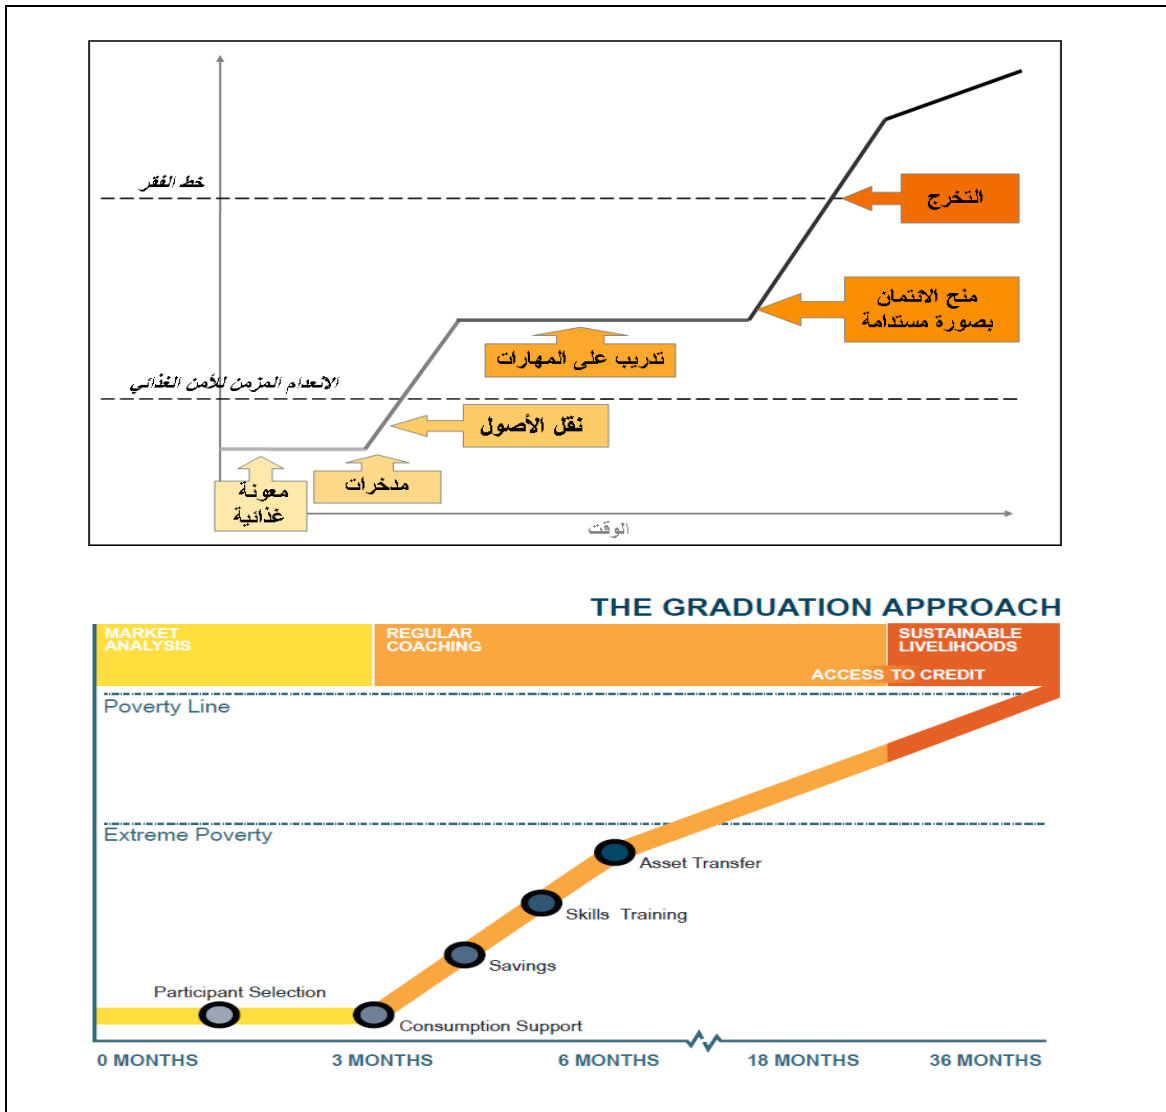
خط الفقر

التخرج

منح الائتمان بصورة مستدامة

تدريب على المهارات

الانعدام المزمن للأمن الغذائي

نقل الأصول

معونة غذائية

مدخرات

الوقت

THE GRADUATION APPROACH

MARKET ANALYSIS

REGULAR COACHING

SUSTAINABLE LIVELIHOODS

ACCESS TO CREDIT

Poverty Line

Extreme Poverty

Asset Transfer

Skills Training

Savings

Participant Selection

Consumption Support

0 MONTHS

3 MONTHS

6 MONTHS

18 MONTHS

36 MONTHS